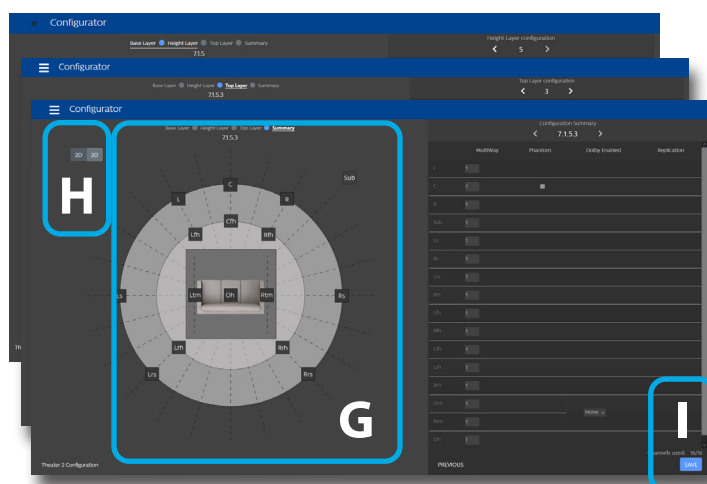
Configurator

Base Layer Height Layer Top Layer Summary

7.1.5

Height Layer configuration

5

Configurator

Base Layer Height Layer Top Layer Summary

7.1.5.3

Top Layer configuration

3

Configurator

Base Layer Height Layer Top Layer Summary

7.1.5.3

H

2D 3D

C

Sub

L

R

Cfh

Lfh

Rfh

Ls

Ltm

Oh

Rtm

Rs

Lrh

Rrh

Lrs

Rrs

G

Theater 2 Configuration

Configuration Summary

7.1.5.3

| | MultiWay | Phantom | Dolby Enabled | Replication |
|---|---|---|---|---|
| L | 1 | | | |
| C | 1 | | | |
| R | 1 | | | |
| Sub | 1 | | | |
| Ls | 1 | | | |
| Rs | 1 | | | |
| Lrs | 1 | | | |
| Rrs | 1 | | | |
| Lfh | 1 | | | |
| Rfh | 1 | | | |
| Cfh | 1 | | | |
| Lrh | 1 | | | |
| Rrh | 1 | | | |
| Ltm | 1 | | None | |
| Rtm | 1 | | | |
| Oh | 1 | | | |

I

Channels used: 16/16

PREVIOUS

SAVE